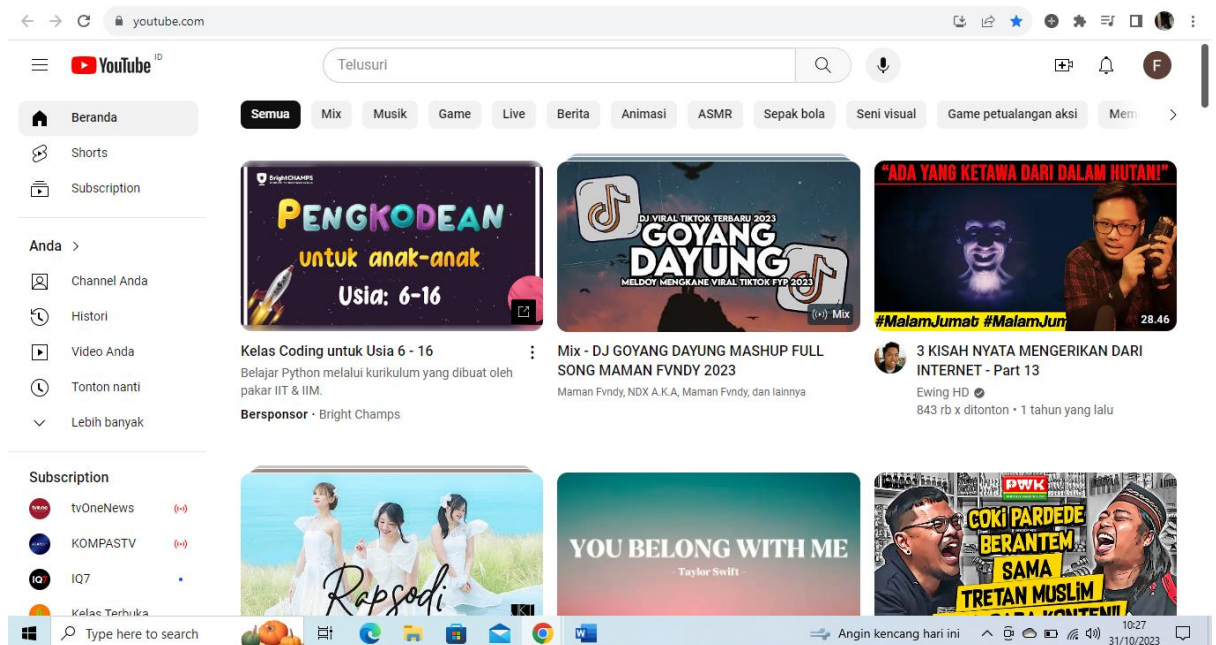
youtube.com

YouTube ID

Telusuri

Beranda
Shorts
Subscription

Anda >
Channel Anda
Histori
Video Anda
Tonton nanti
Lebih banyak

Subscription
tvOneNews
KOMPASTV
IQ7
Kelas Terbuka

Semua | Mix | Musik | Game | Live | Berita | Animasi | ASMR | Sepak bola | Seni visual | Game petualangan aksi | Mem

BrightCHAMPS
PENGKODEAN untuk anak-anak Usia: 6-16

Kelas Coding untuk Usia 6 - 16
Belajar Python melalui kurikulum yang dibuat oleh pakar IIT & IIM.
Bersponsor · Bright Champs

DJ VIRAL TIKTOK TERBARU 2023
GOYANG DAYUNG
MELODY MENGKANE VIRAL TIKTOK FYP 2023
Mix

Mix - DJ GOYANG DAYUNG MASHUP FULL SONG MAMAN FVNDY 2023
Maman Fvndy, NDX A.K.A, Maman Fvndy, dan lainnya

"ADA YANG KETAWA DARI DALAM HUTAN!"
#MalamJumat #MalamJum
28.46

3 KISAH NYATA MENGERIKAN DARI INTERNET - Part 13
Ewing HD
843 rb x ditonton • 1 tahun yang lalu

Rapsodi

YOU BELONG WITH ME
- Taylor Swift -

PWK
COKI PARDEDE BERANTEM SAMA TRETAN MUSLIM

Type here to search
Angin kencang hari ini
10:27
31/10/2023